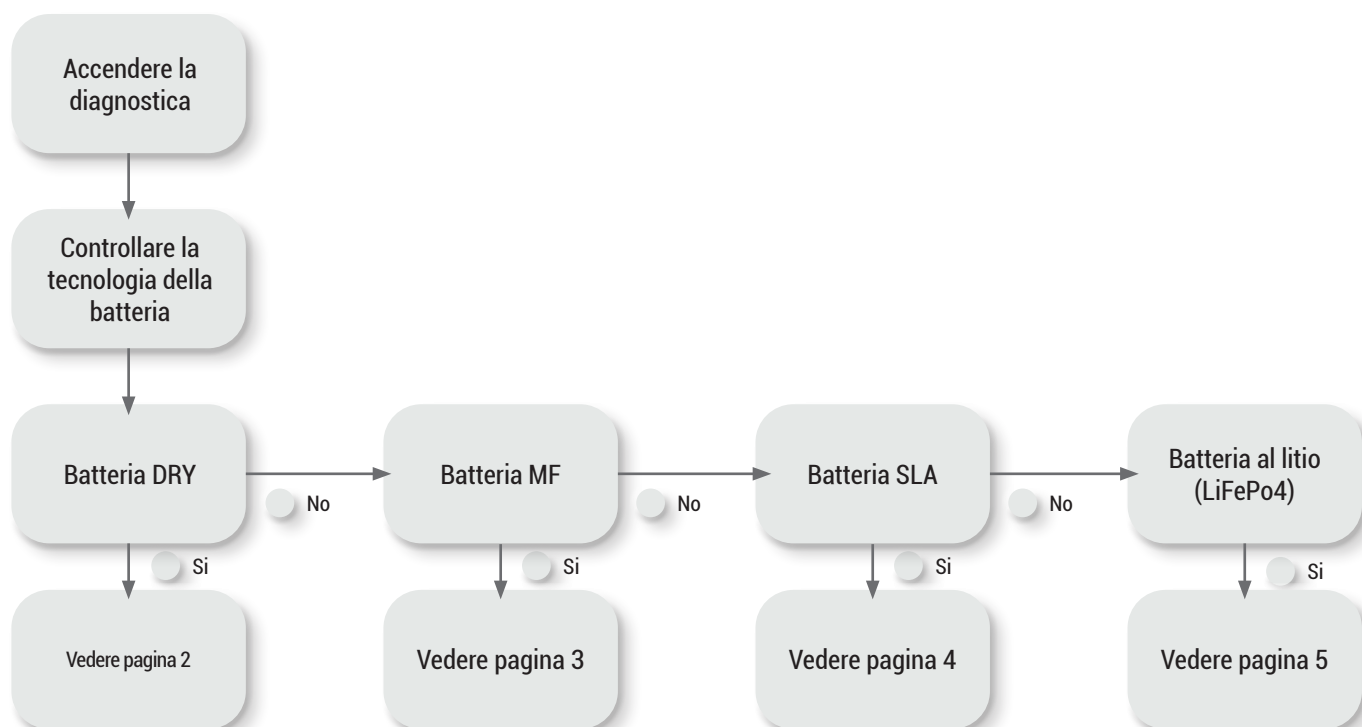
Accendere la diagnostica

Controllare la tecnologia della batteria

Batteria DRY

No

Batteria MF

No

Batteria SLA

No

Batteria al litio (LiFePo4)

Si

Vedere pagina 2

Si

Vedere pagina 3

Si

Vedere pagina 4

Si

Vedere pagina 5